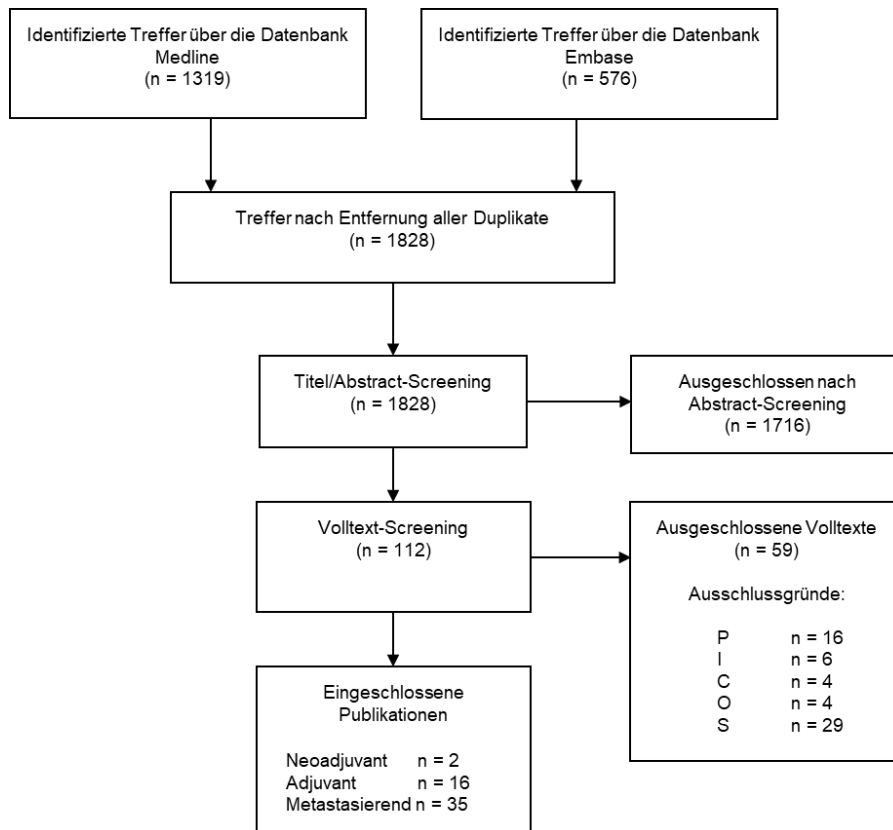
Identifizierte Treffer über die Datenbank Medline
(n = 1319)

Identifizierte Treffer über die Datenbank Embase
(n = 576)

Treffer nach Entfernung aller Duplikate
(n = 1828)

Titel/Abstract-Screening
(n = 1828)

Ausgeschlossen nach Abstract-Screening
(n = 1716)

Volltext-Screening
(n = 112)

Ausgeschlossene Volltexte
(n = 59)

Ausschlussgründe:

P n = 16
I n = 6
C n = 4
O n = 4
S n = 29

Eingeschlossene Publikationen

Neoadjuvant n = 2
Adjuvant n = 16
Metastasierend n = 35